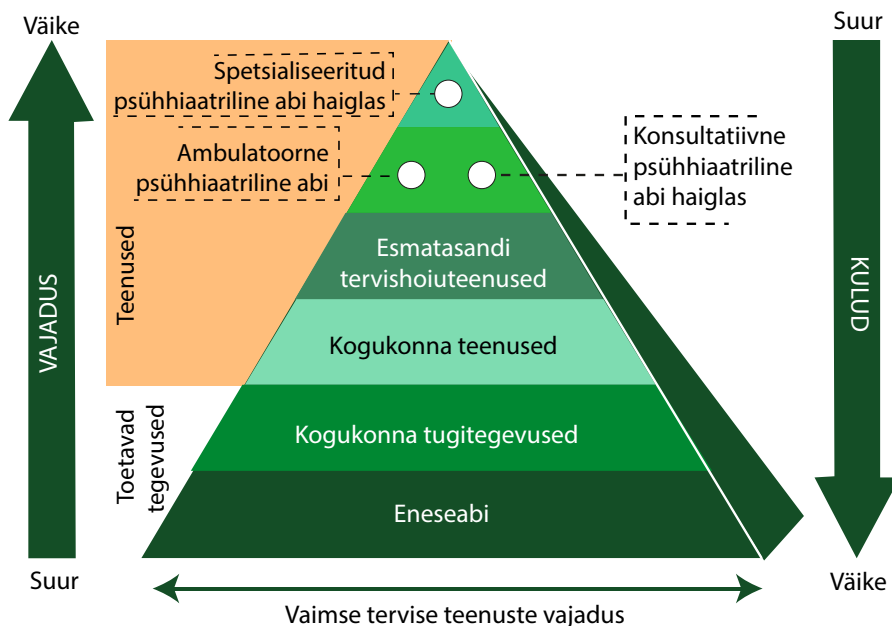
Väike

VAJADUS

Suur

Teenused

Toetavad tegevused

Spetsialiseeritud psühhiaatriline abi haiglas

Ambulatoorne psühhiaatriline abi

Konsultatiivne psühhiaatriline abi haiglas

Esmatasandi tervishoiuteenused

Kogukonna teenused

Kogukonna tugitegevused

Eneseabi

Suur

KULUD

Väike

Vaimse tervise teenuste vajadus